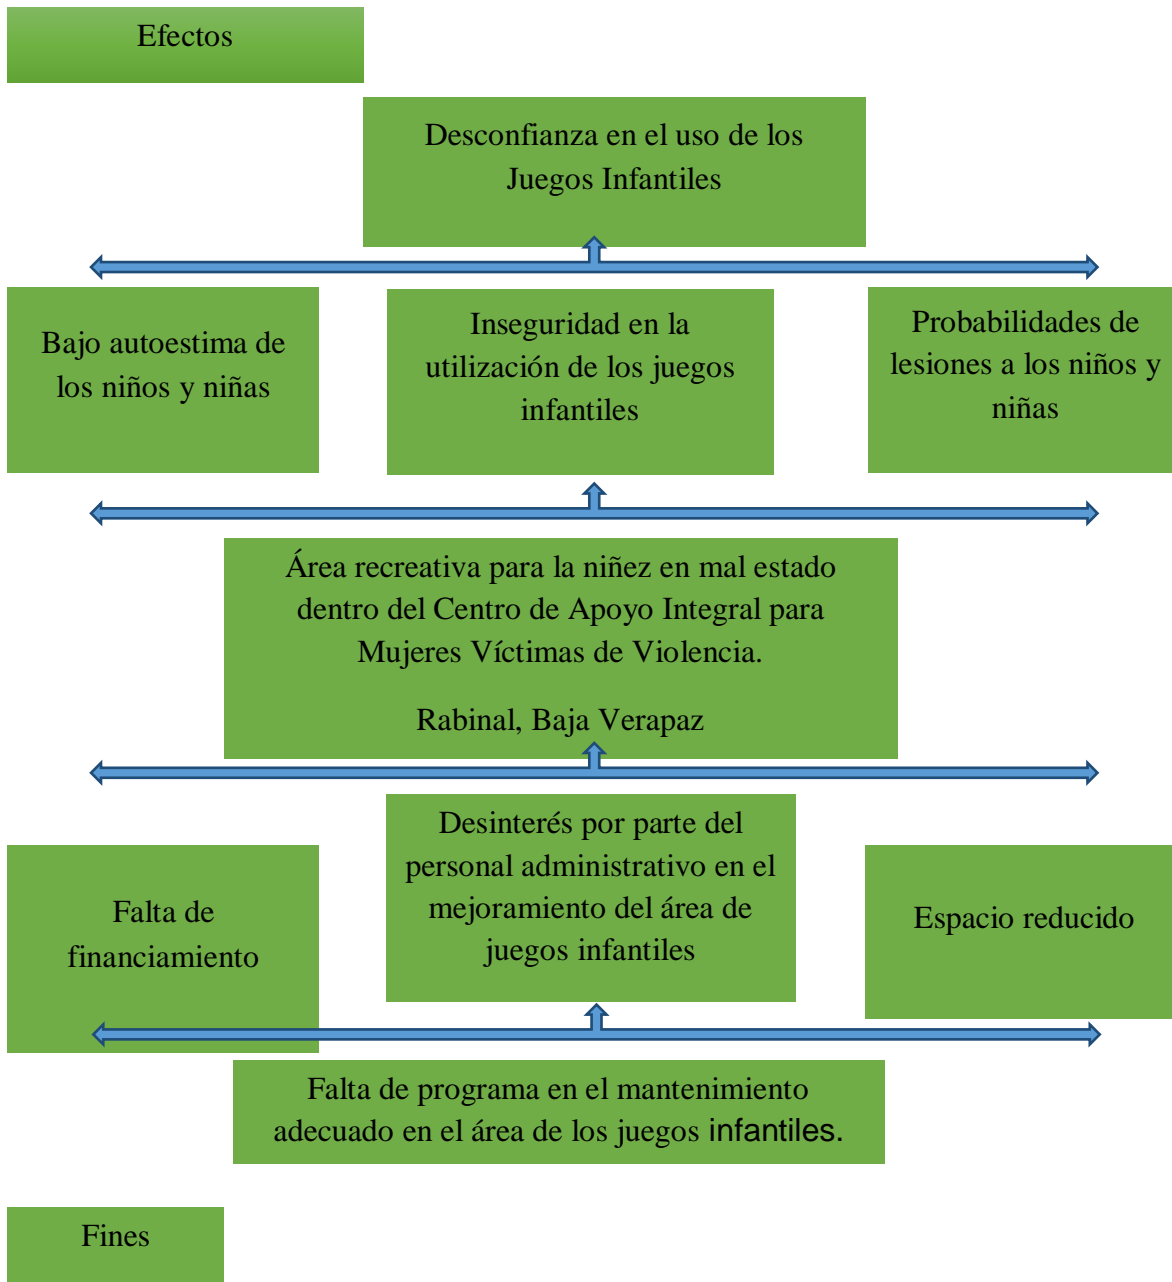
Efectos

Desconfianza en el uso de los Juegos Infantiles

Bajo autoestima de los niños y niñas

Inseguridad en la utilización de los juegos infantiles

Probabilidades de lesiones a los niños y niñas

Área recreativa para la niñez en mal estado dentro del Centro de Apoyo Integral para Mujeres Víctimas de Violencia.

Rabinal, Baja Verapaz

Falta de financiamiento

Desinterés por parte del personal administrativo en el mejoramiento del área de juegos infantiles

Espacio reducido

Falta de programa en el mantenimiento adecuado en el área de los juegos infantiles.

Fines